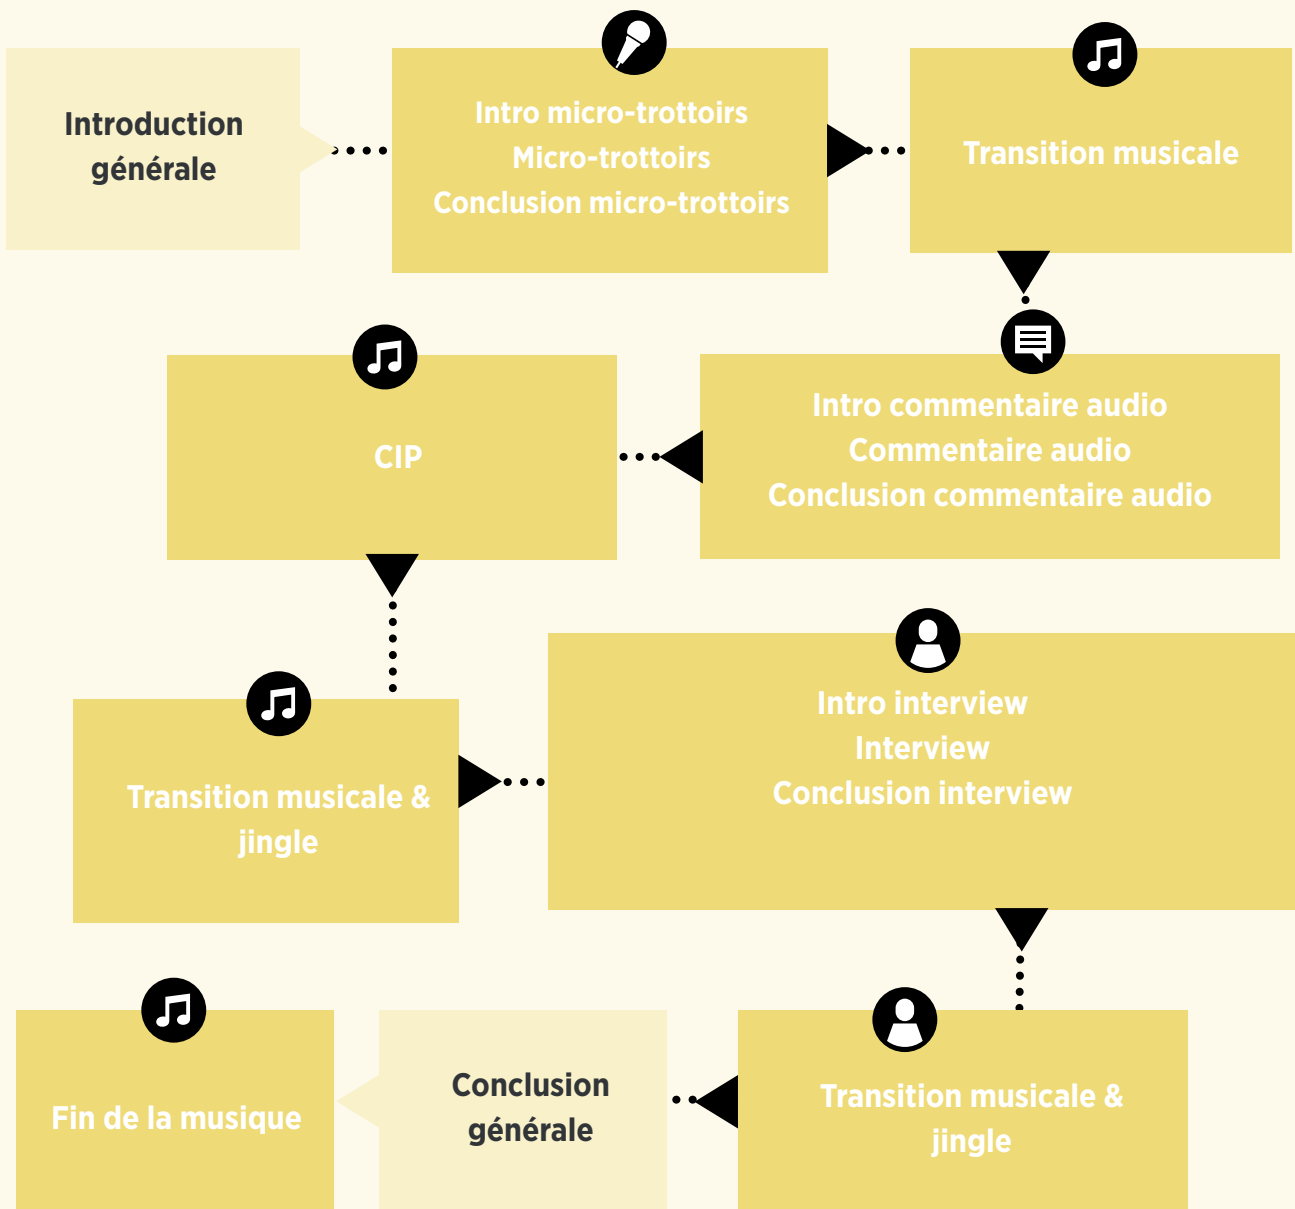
Introduction générale

Intro micro-trottoirs
Micro-trottoirs
Conclusion micro-trottoirs

Transition musicale

Intro commentaire audio
Commentaire audio
Conclusion commentaire audio

CIP

Transition musicale & jingle

Intro interview
Interview
Conclusion interview

Transition musicale & jingle

Conclusion générale

Fin de la musique